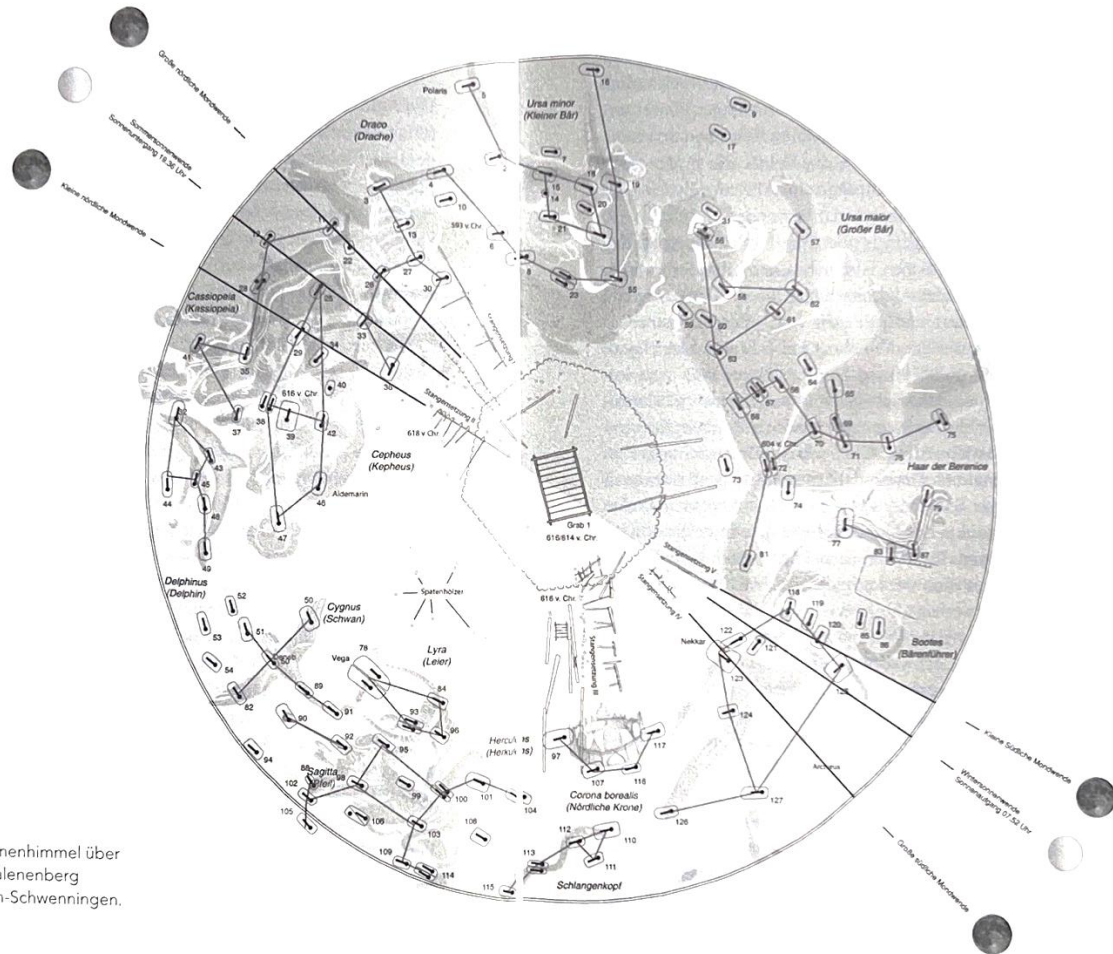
Große nördliche Mondwende

Sommersonnenwende
Sonnenuntergang 19.36 Uhr

Kleine nördliche Mondwende

Polaris

Ursa minor
(Kleiner Bär)

Draco
(Drache)

Ursa maior
(Großer Bär)

593 v. Chr.

Cassiopeia
(Kassiopeia)

616 v. Chr.

618 v. Chr.

Stangensetzung II

Cepheus
(Kepheus)

Aldemarin

Haar der Berenice

604 v. Chr.

Grab 1
616/614 v. Chr.

Delphinus
(Delphin)

Spatenhölzer

616 v. Chr.

Stangensetzung V

Stangensetzung IV

Stangensetzung III

Cygnus
(Schwan)

Vega

Lyra
(Leier)

Nekkar

Bootes
(Bärenführer)

Hercules
(Herkules)

Sagitta
(Pfeil)

Corona borealis
(Nördliche Krone)

Arcturus

Schlangenkopf

Kleine südliche Mondwende

Wintersonnenwende
Sonnenaufgang 07.52 Uhr

Große südliche Mondwende

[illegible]nenhimmel über
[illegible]lenenberg
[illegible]n-Schwenningen.

1 2 3 4 5 6 7 8 9 10 13 14 15 16 17 18 19 20 21 22 23 25 26 27 28 29 30 31 33 34 35 36 37 38 39 40 41 42 43 44 45 46 47 48 49 50 51 52 53 54 55 56 57 58 59 60 61 62 63 64 65 66 67 68 69 70 71 72 73 74 75 76 77 79 81 82 83 84 85 86 87 88 89 90 91 92 93 94 95 96 97 98 99 100 101 102 103 104 105 106 107 108 109 110 111 112 113 114 115 116 117 118 119 120 121 122 123 124 125 126 127